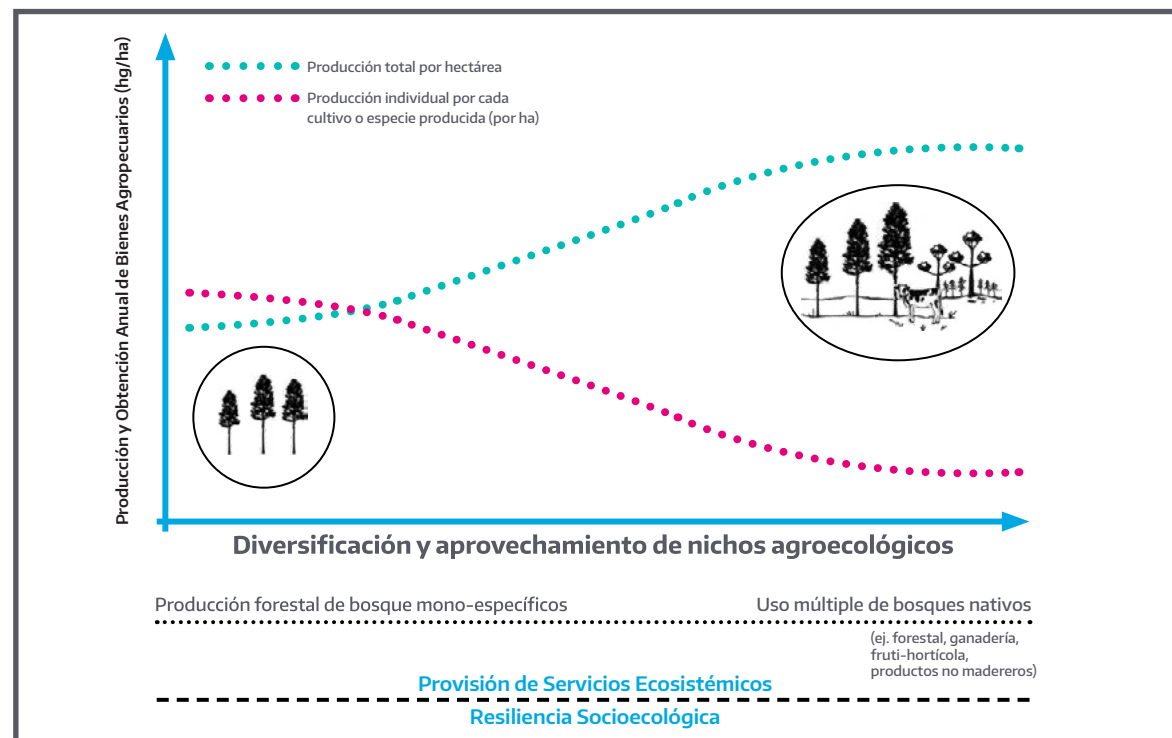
Producción y Obtención Anual de Bienes Agropecuarios (hg/ha)

Producción total por hectárea

Producción individual por cada cultivo o especie producida (por ha)

Diversificación y aprovechamiento de nichos agroecológicos

Producción forestal de bosque mono-específicos

Uso múltiple de bosques nativos

(ej. forestal, ganadería, fruti-hortícola, productos no madereros)

Provisión de Servicios Ecosistémicos

Resiliencia Socioecológica